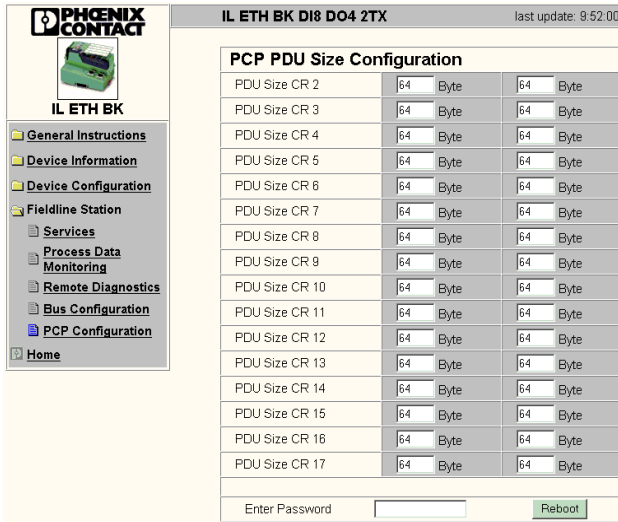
PHŒNIX CONTACT

IL ETH BK

General Instructions
Device Information
Device Configuration
Fieldline Station
Services
Process Data Monitoring
Remote Diagnostics
Bus Configuration
PCP Configuration
Home

IL ETH BK DI8 DO4 2TX
last update: 9:52:00

PCP PDU Size Configuration

| | | |
|---|---|---|
| PDU Size CR 2 | 64 Byte | 64 Byte |
| PDU Size CR 3 | 64 Byte | 64 Byte |
| PDU Size CR 4 | 64 Byte | 64 Byte |
| PDU Size CR 5 | 64 Byte | 64 Byte |
| PDU Size CR 6 | 64 Byte | 64 Byte |
| PDU Size CR 7 | 64 Byte | 64 Byte |
| PDU Size CR 8 | 64 Byte | 64 Byte |
| PDU Size CR 9 | 64 Byte | 64 Byte |
| PDU Size CR 10 | 64 Byte | 64 Byte |
| PDU Size CR 11 | 64 Byte | 64 Byte |
| PDU Size CR 12 | 64 Byte | 64 Byte |
| PDU Size CR 13 | 64 Byte | 64 Byte |
| PDU Size CR 14 | 64 Byte | 64 Byte |
| PDU Size CR 15 | 64 Byte | 64 Byte |
| PDU Size CR 16 | 64 Byte | 64 Byte |
| PDU Size CR 17 | 64 Byte | 64 Byte |

Enter Password
Reboot